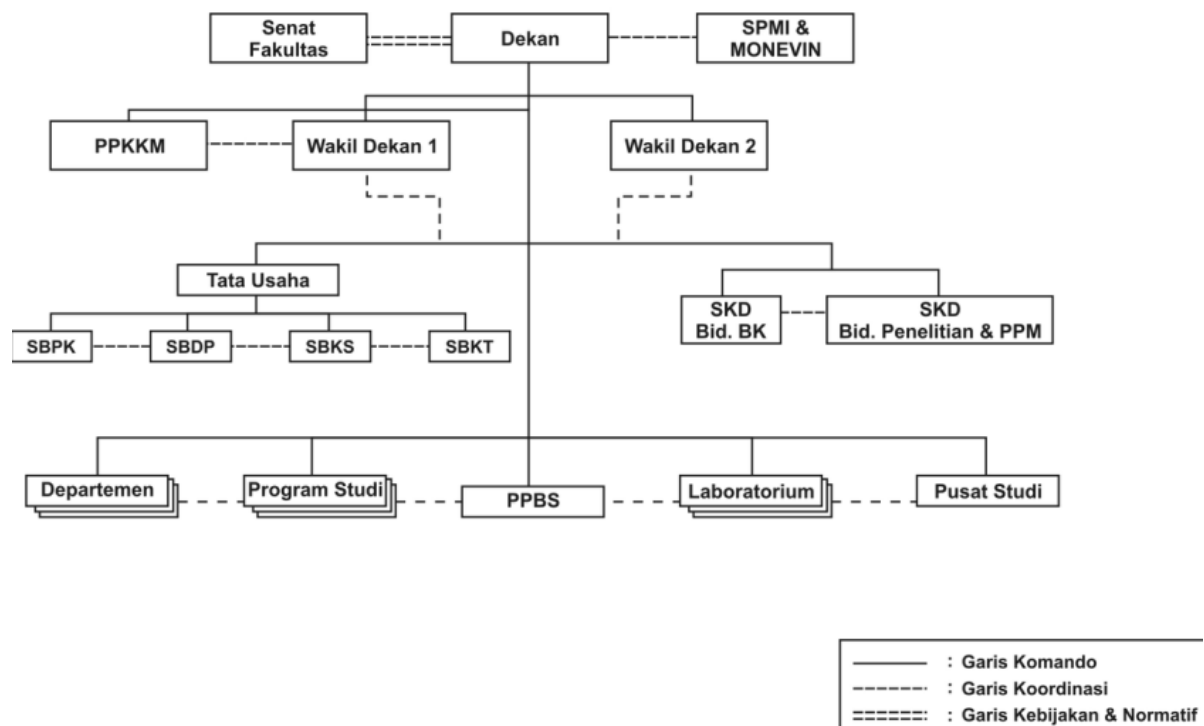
Senat Fakultas

Dekan

SPMI & MONEVIN

PPKKM

Wakil Dekan 1

Wakil Dekan 2

Tata Usaha

SBPK

SBDP

SBKS

SBKT

SKD Bid. BK

SKD Bid. Penelitian & PPM

Departemen

Program Studi

PPBS

Laboratorium

Pusat Studi

: Garis Komando
: Garis Koordinasi
: Garis Kebijakan & Normatif